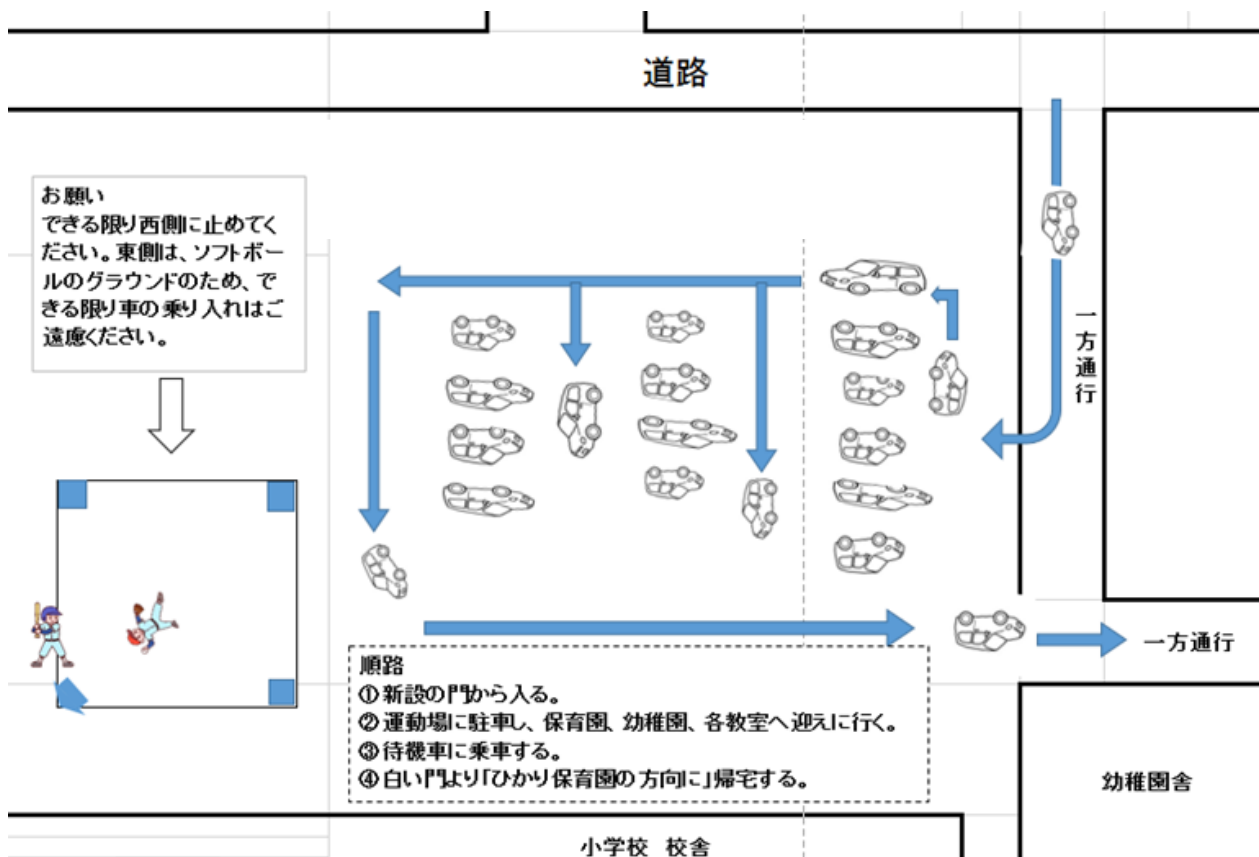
道路

お願い
できる限り西側に止めてください。東側は、ソフトボールのグラウンドのため、できる限り車の乗り入れはご遠慮ください。

一方通行

順路
①新設の門から入る。
②運動場に駐車し、保育園、幼稚園、各教室へ迎えに行く。
③待機車に乗車する。
④白い門より「ひかり保育園の方向に」帰宅する。

一方通行

幼稚園舎

小学校　校舎